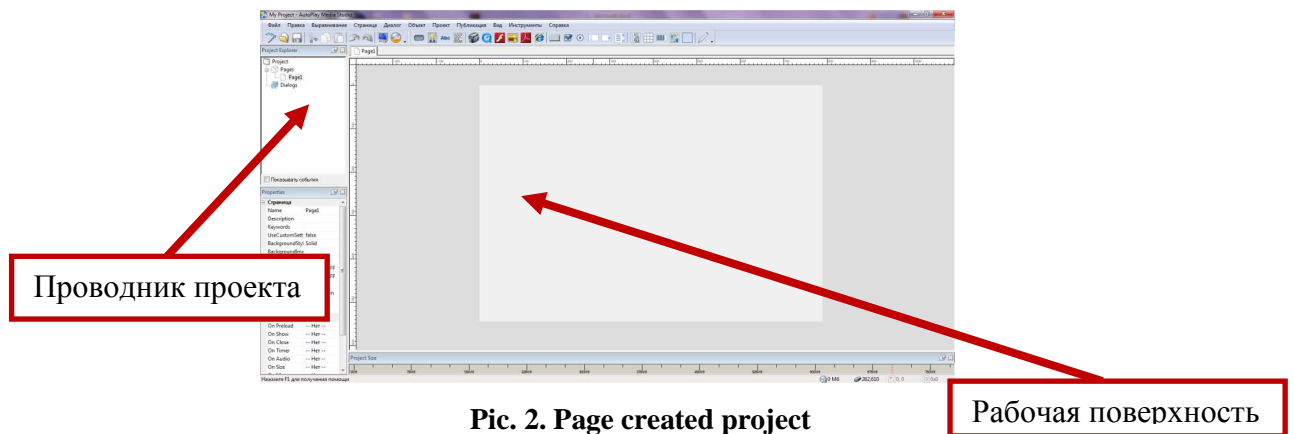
My Project - AutoPlay Media Studio

Файл Правка Выравнивание Страница Диалог Объект Проект Публикация Вид Инструменты Справка

Project Explorer

Project
Pages
Page1
Dialogs

Показывать события

Properties

Страница
Name Page1
Description
Keywords
UseCustomSett false
BackgroundStyl Solid
BackgroundEnv

On Preload -- Нет --
On Show -- Нет --
On Close -- Нет --
On Timer -- Нет --
On Audio -- Нет --
On Size -- Нет --

Page1

Project Size

Нажмите F1 для получения помощи

0 Mb 262,610 0, 0 0x0

Проводник проекта

Рабочая поверхность

Pic. 2. Page created project